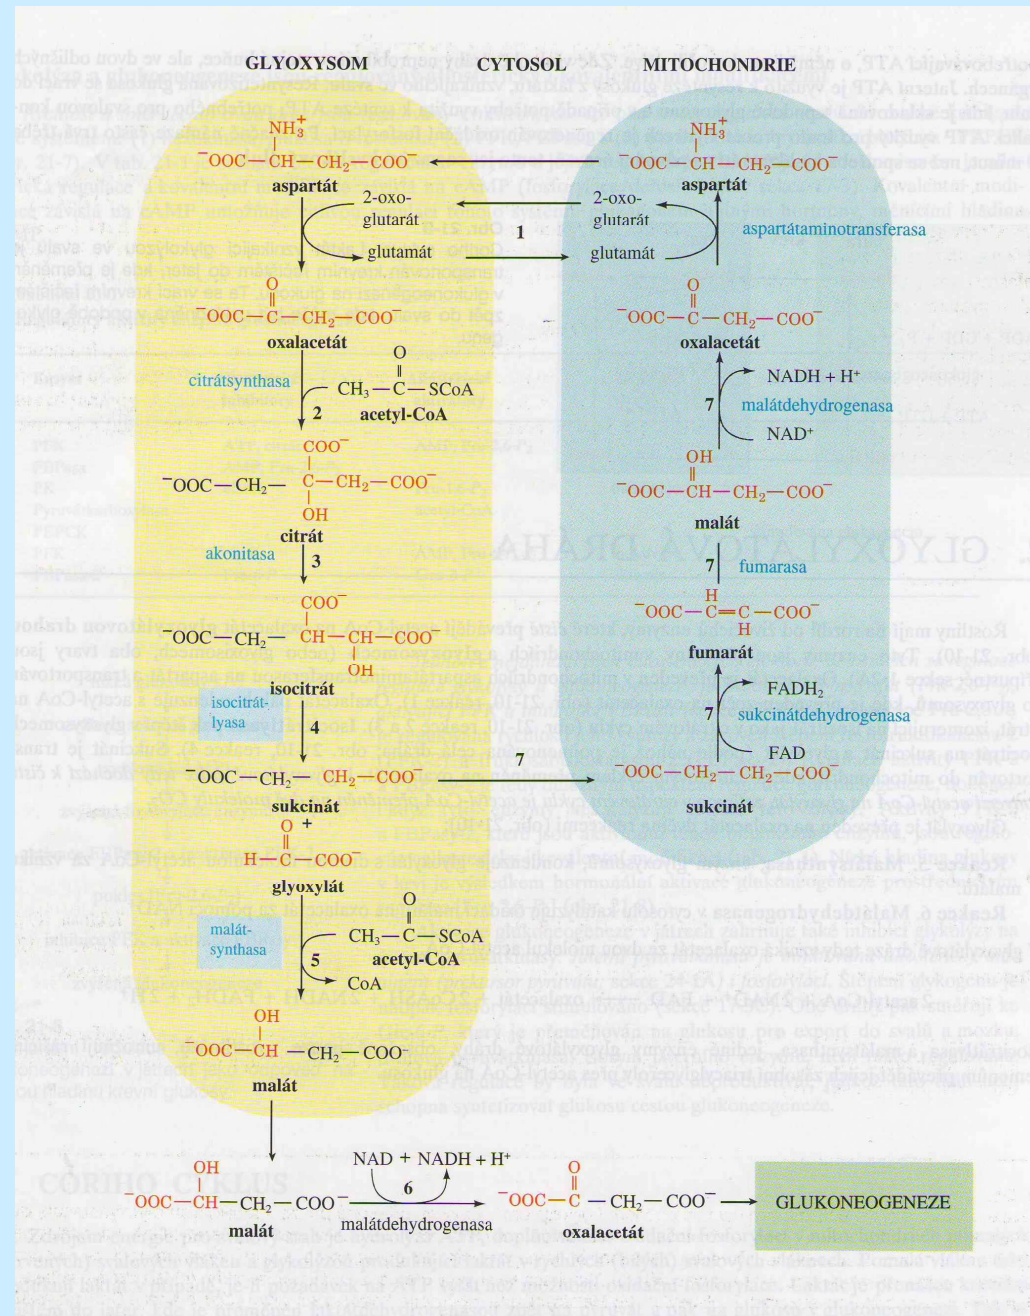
GLYOXYSOM

CYTOSOL

MITOCHONDRIE

$NH_3^+$
$^-OOC-CH-CH_2-COO^-$
aspartát

2-oxo-glutarát

glutamát

1

2-oxo-glutarát

glutamát

$NH_3^+$
$^-OOC-CH-CH_2-COO^-$
aspartát

aspartátaminotransferasa

O
$^-OOC-C-CH_2-COO^-$
oxalacetát

citrátsynthasa

O
$CH_3-C-SCoA$
acetyl-CoA

2

$COO^-$
$^-OOC-CH_2-C-CH_2-COO^-$
OH
citrát

akonitasa

3

$COO^-$
$^-OOC-CH_2-CH-CH-COO^-$
OH
isocitrát

isocitrát-lyasa

4

$^-OOC-CH_2-CH_2-COO^-$
sukcinát

+

O
$H-C-COO^-$
glyoxylát

malát-synthasa

O
$CH_3-C-SCoA$
acetyl-CoA

5

CoA

OH
$^-OOC-CH-CH_2-COO^-$
malát

7

O
$^-OOC-C-CH_2-COO^-$
oxalacetát

NADH + H⁺

7

malátdehydrogenasa

NAD⁺

OH
$^-OOC-CH-CH_2-COO^-$
malát

7

fumarasa

H
$^-OOC-C=C-COO^-$
H
fumarát

$FADH_2$

7

sukcinátdehydrogenasa

FAD

$^-OOC-CH_2-CH_2-COO^-$
sukcinát

OH
$^-OOC-CH-CH_2-COO^-$
malát

NAD + NADH + H⁺

6

malátdehydrogenasa

O
$^-OOC-C-CH_2-COO^-$
oxalacetát

GLUKONEOGENEZE